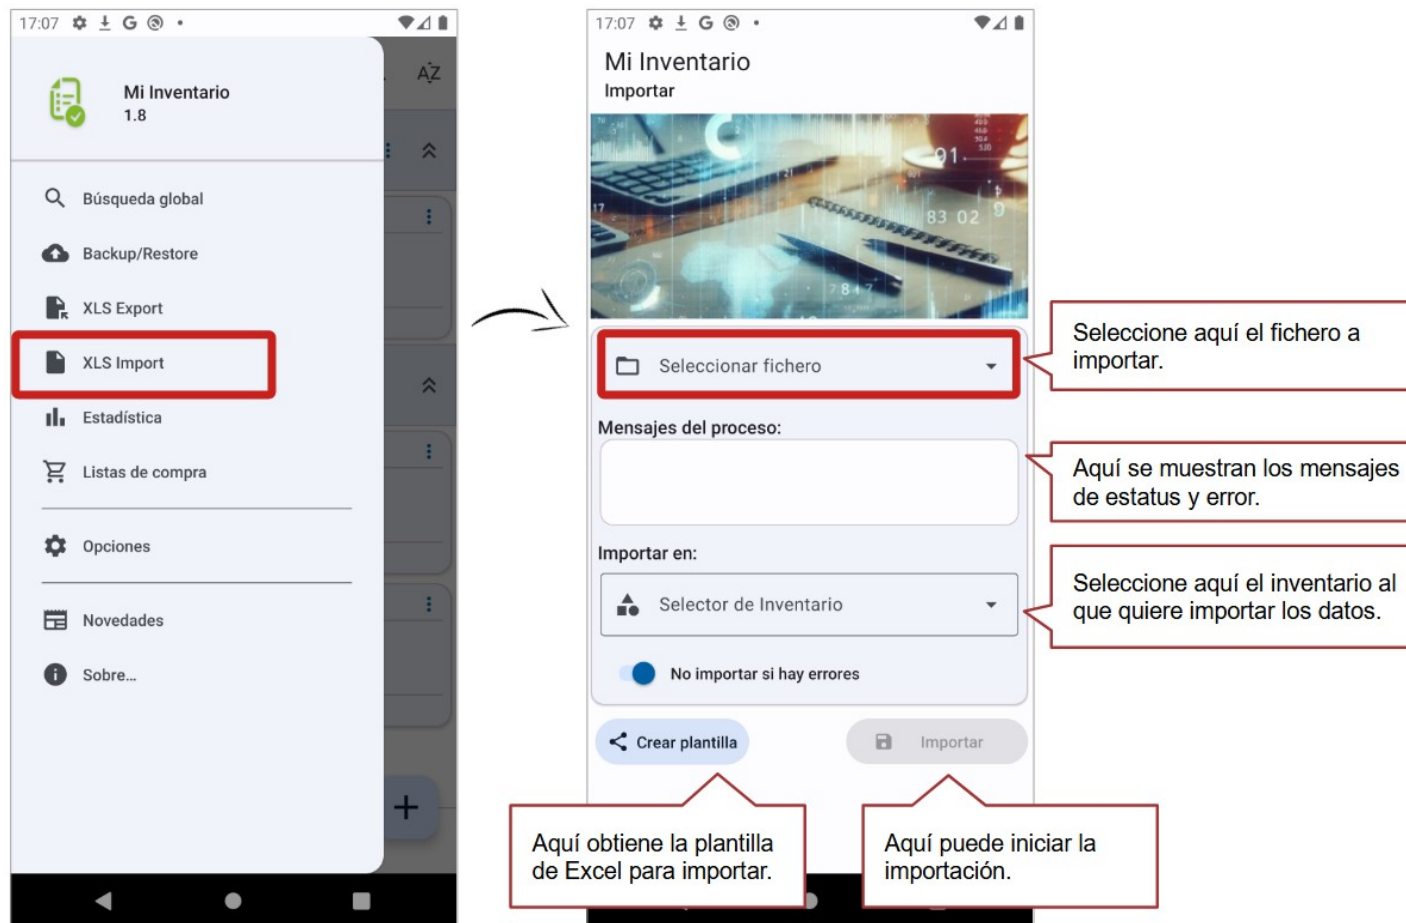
17:07

Mi Inventario
1.8

Búsqueda global

Backup/Restore

XLS Export

XLS Import

Estadística

Listas de compra

Opciones

Novedades

Sobre...

17:07

Mi Inventario
Importar

Seleccionar fichero

Mensajes del proceso:

Importar en:

Selector de Inventario

No importar si hay errores

Crear plantilla

Importar

Seleccione aquí el fichero a importar.

Aquí se muestran los mensajes de estatus y error.

Seleccione aquí el inventario al que quiere importar los datos.

Aquí obtiene la plantilla de Excel para importar.

Aquí puede iniciar la importación.